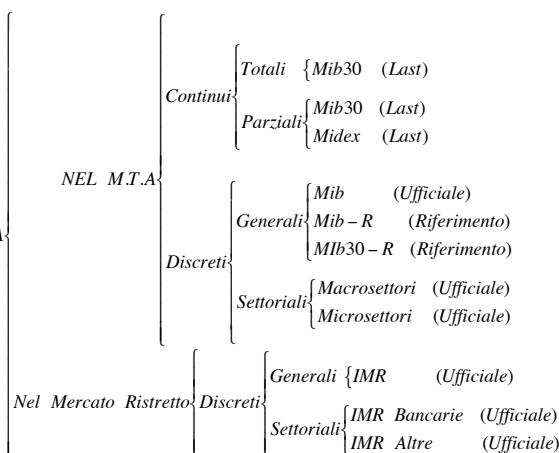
NEL M.T.A
Continui
Totali
Mib30 (Last)
Parziali
Mib30 (Last)
Midex (Last)
Discreti
Generali
Mib (Ufficiale)
Mib – R (Riferimento)
MIb30 – R (Riferimento)
Settoriali
Macrosettori (Ufficiale)
Microsettori (Ufficiale)

Nel Mercato Ristretto
Discreti
Generali
IMR (Ufficiale)
Settoriali
IMR Bancarie (Ufficiale)
IMR Altre (Ufficiale)